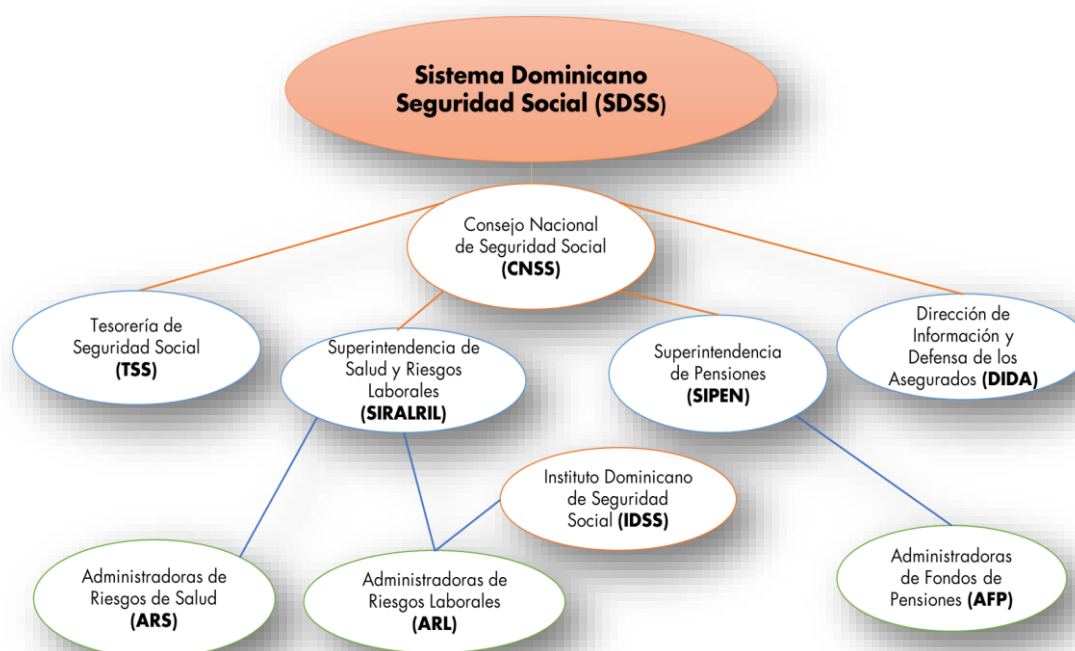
Sistema Dominicano Seguridad Social (SDSS)

Consejo Nacional de Seguridad Social (CNSS)

Tesorería de Seguridad Social (TSS)

Superintendencia de Salud y Riesgos Laborales (SIRALRIL)

Superintendencia de Pensiones (SIPEN)

Dirección de Información y Defensa de los Asegurados (DIDA)

Instituto Dominicano de Seguridad Social (IDSS)

Administradoras de Riesgos de Salud (ARS)

Administradoras de Riesgos Laborales (ARL)

Administradoras de Fondos de Pensiones (AFP)